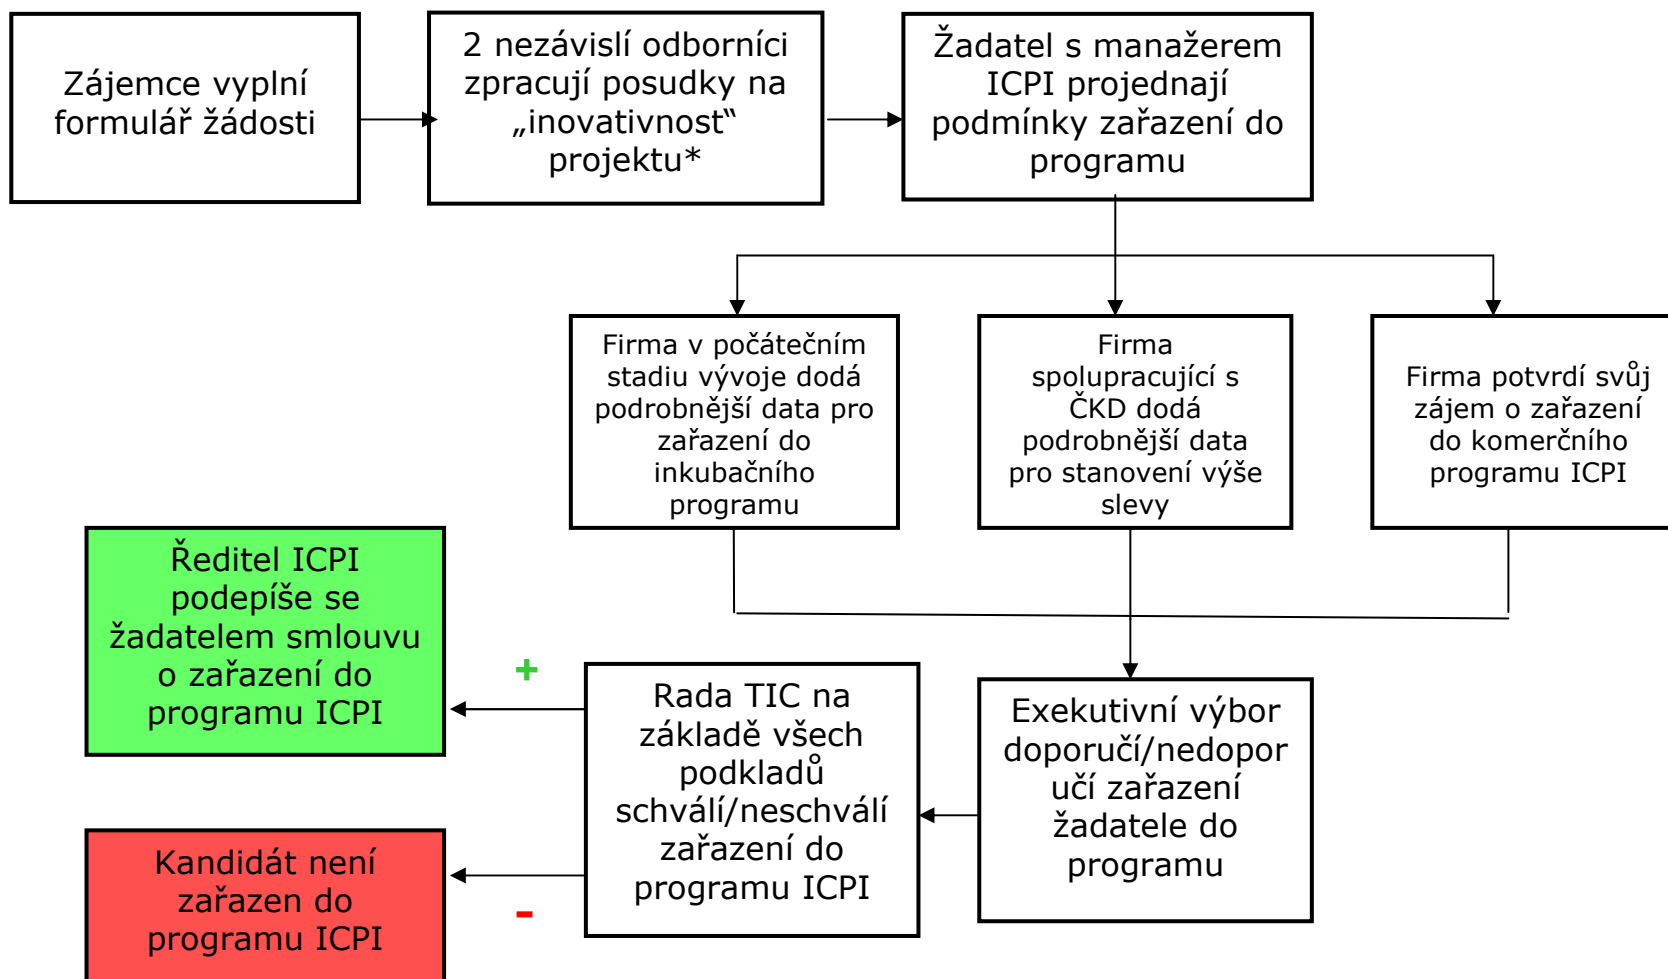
Zájemce vyplní formulář žádosti

2 nezávislí odborníci zpracují posudky na „inovativnost“ projektu*

Žadatel s manažerem ICPI projednají podmínky zařazení do programu

Firma v počátečním stadiu vývoje dodá podrobnější data pro zařazení do inkubačního programu

Firma spolupracující s ČKD dodá podrobnější data pro stanovení výše slevy

Firma potvrdí svůj zájem o zařazení do komerčního programu ICPI

Ředitel ICPI podepíše se žadatelem smlouvu o zařazení do programu ICPI

+

Rada TIC na základě všech podkladů schválí/neschválí zařazení do programu ICPI

Exekutivní výbor doporučí/nedoporučí zařazení žadatele do programu

Kandidát není zařazen do programu ICPI

-